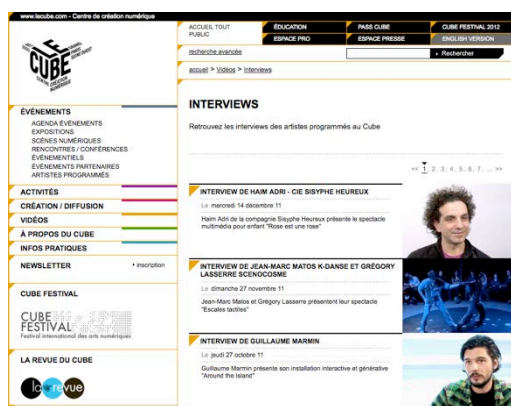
www.lecube.com - Centre de création numérique

LE CUBE

ACCUEIL TOUT PUBLIC | ÉDUCATION | PASS CUBE | CUBE FESTIVAL 2012
ESPACE PRO | ESPACE PRESSE | ENGLISH VERSION

recherche avancée | Rechercher

accueil > Vidéos > Interviews

ÉVÉNEMENTS
AGENDA ÉVÉNEMENTS
EXPOSITIONS
SCÈNES NUMÉRIQUES
RENCONTRES / CONFÉRENCES
ÉVÉNEMENTIELS
ÉVÉNEMENTS PARTENAIRES
ARTISTES PROGRAMMÉS

ACTIVITÉS
CRÉATION / DIFFUSION
VIDÉOS
À PROPOS DU CUBE
INFOS PRATIQUES

NEWSLETTER › inscription

CUBE FESTIVAL
CUBE FESTIVAL
Festival international des arts numériques

LA REVUE DU CUBE
la revue

INTERVIEWS

Retrouvez les interviews des artistes programmés au Cube

<< 1 2 3 4 5 6 7 ... >>

INTERVIEW DE HAIM ADRI - CIE SISYPHE HEUREUX
Le mercredi 14 décembre 11
Haim Adri de la compagnie Sisyphe Heureux présente le spectacle multimédia pour enfant "Rose est une rose"

INTERVIEW DE JEAN-MARC MATOS K-DANSE ET GRÉGORY LASSERRE SCENOCOSME
Le dimanche 27 novembre 11
Jean-Marc Matos et Grégory Lasserre présentent leur spectacle "Escales tactiles"

INTERVIEW DE GUILLAUME MARMIN
Le jeudi 27 octobre 11
Guillaume Marmin présente son installation interactive et générative "Around the Island"